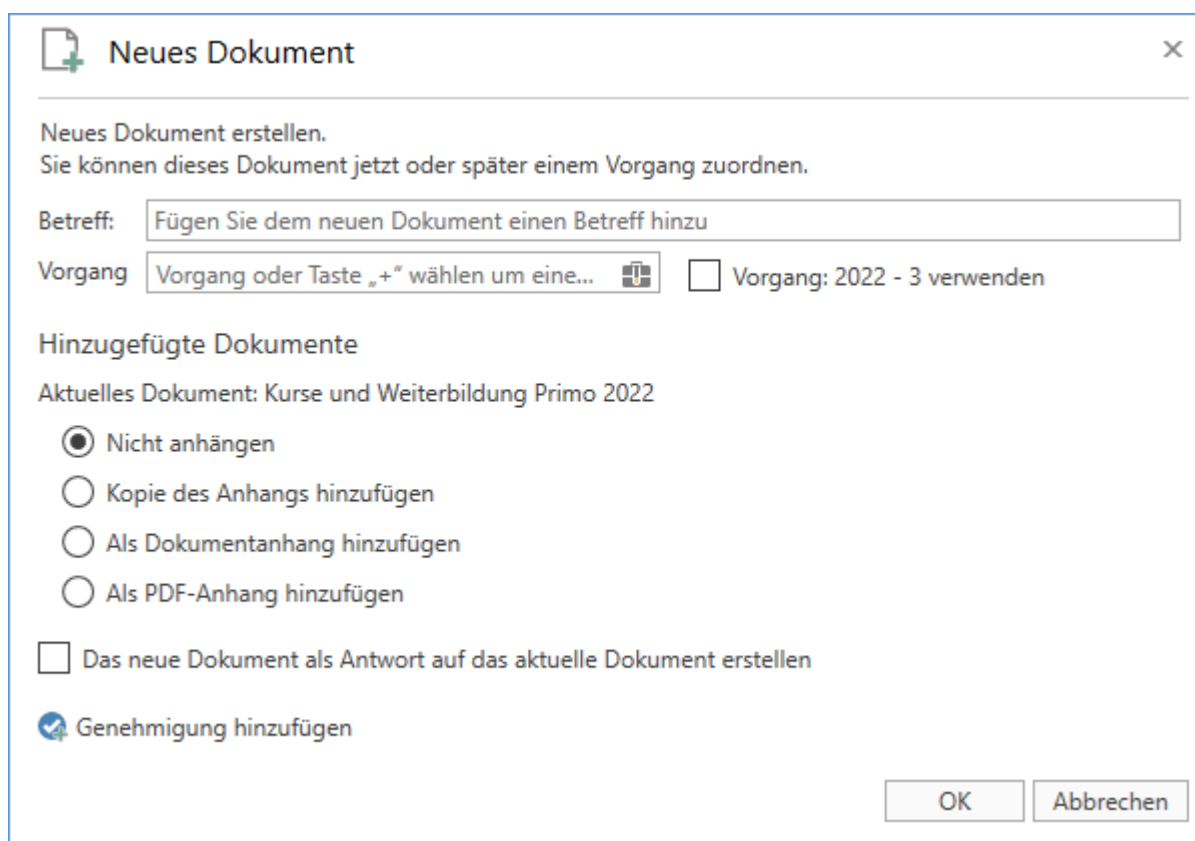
Neues Dokument

×

Neues Dokument erstellen.
Sie können dieses Dokument jetzt oder später einem Vorgang zuordnen.

Betreff: Fügen Sie dem neuen Dokument einen Betreff hinzu

Vorgang Vorgang oder Taste „+“ wählen um eine...

Vorgang: 2022 - 3 verwenden

Hinzugefügte Dokumente

Aktuelles Dokument: Kurse und Weiterbildung Primo 2022

Nicht anhängen

Kopie des Anhangs hinzufügen

Als Dokumentanhang hinzufügen

Als PDF-Anhang hinzufügen

Das neue Dokument als Antwort auf das aktuelle Dokument erstellen

Genehmigung hinzufügen

OK

Abbrechen